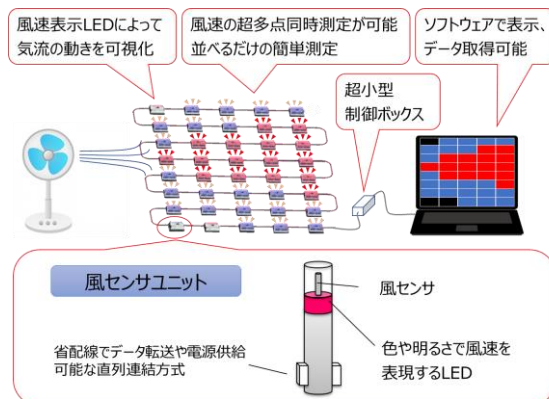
風速表示LEDによって気流の動きを可視化

風速の超多点同時測定が可能
並べるだけの簡単測定

ソフトウェアで表示、データ取得可能

超小型
制御ボックス

風センサユニット

風センサ

省配線でデータ転送や電源供給可能な直列連結方式

色や明るさで風速を表現するLED